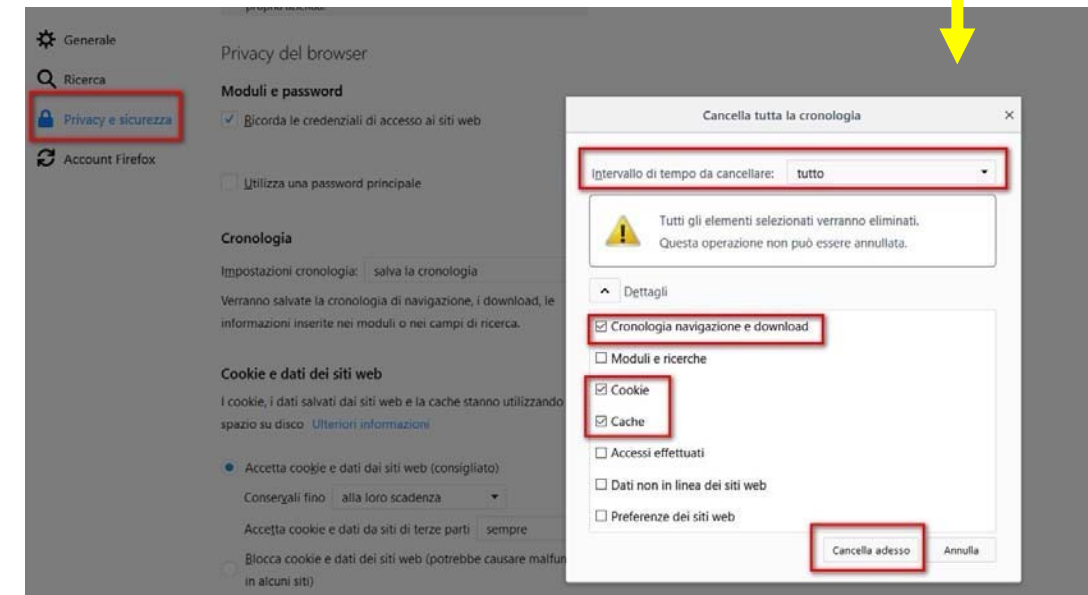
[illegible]

Generale

Ricerca

Privacy e sicurezza

Account Firefox

Privacy del browser

Moduli e password

Ricorda le credenziali di accesso ai siti web

Utilizza una password principale

Cronologia

Impostazioni cronologia: salva la cronologia

Verranno salvate la cronologia di navigazione, i download, le informazioni inserite nei moduli o nei campi di ricerca.

Cookie e dati dei siti web

I cookie, i dati salvati dai siti web e la cache stanno utilizzando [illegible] spazio su disco Ulteriori informazioni

Accetta cookie e dati dai siti web (consigliato)

Conservali fino alla loro scadenza

Accetta cookie e dati da siti di terze parti sempre

Blocca cookie e dati dei siti web (potrebbe causare malfun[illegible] in alcuni siti)

Cancella tutta la cronologia

×

Intervallo di tempo da cancellare: tutto

Tutti gli elementi selezionati verranno eliminati.
Questa operazione non può essere annullata.

Dettagli

☑ Cronologia navigazione e download

☐ Moduli e ricerche

☑ Cookie

☑ Cache

☐ Accessi effettuati

☐ Dati non in linea dei siti web

☐ Preferenze dei siti web

Cancella adesso

Annulla